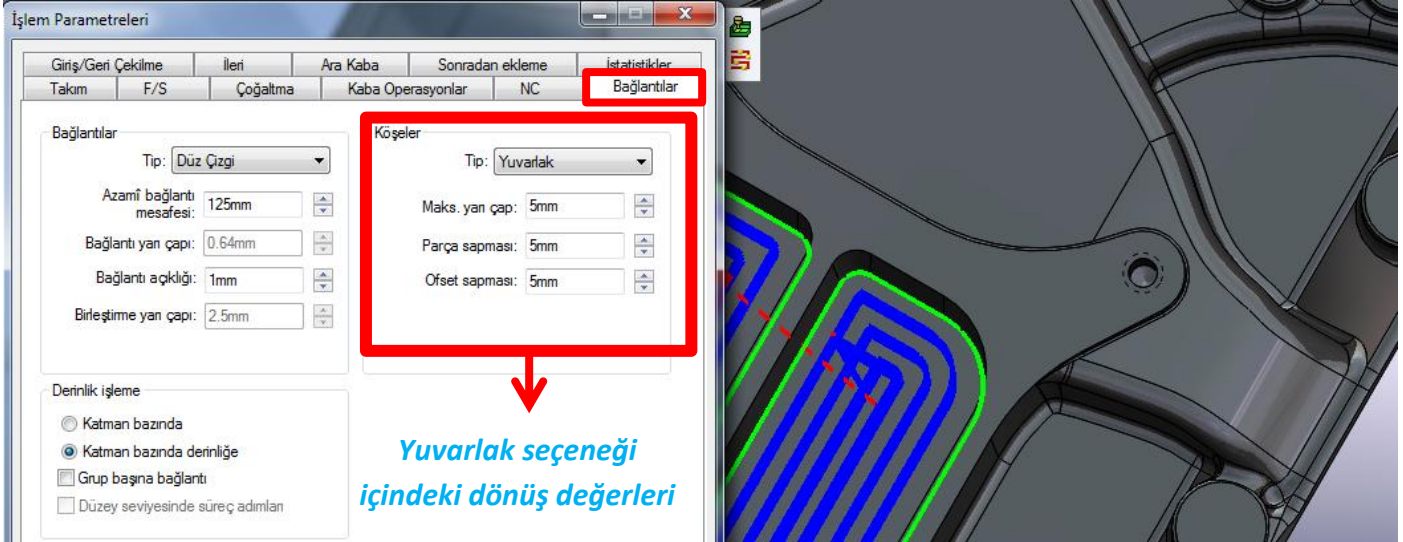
İşlem Parametreleri

Giriş/Geri Çekilme | İleri | Ara Kaba | Sonradan ekleme | İstatistikler
Takım | F/S | Çoğaltma | Kaba Operasyonlar | NC | Bağlantılar

Bağlantılar
Tip: Düz Çizgi
Azamî bağlantı mesafesi: 125mm
Bağlantı yarı çapı: 0.64mm
Bağlantı açıklığı: 1mm
Birleştirme yarı çapı: 2.5mm

Köşeler
Tip: Yuvarlak
Maks. yarı çap: 5mm
Parça sapması: 5mm
Ofset sapması: 5mm

Derinlik işleme
Katman bazında
Katman bazında derinliğe
Grup başına bağlantı
Düzey seviyesinde süreç adımları

Yuvarlak seçeneği içindeki dönüş değerleri